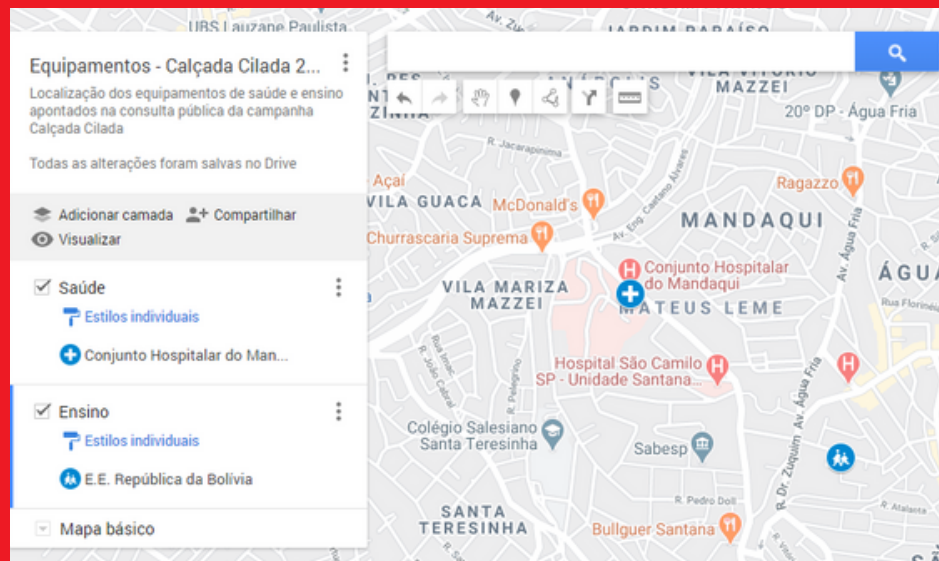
UBS Lauzane Paulista

Equipamentos - Calçada Cilada 2...

Localização dos equipamentos de saúde e ensino apontados na consulta pública da campanha Calçada Cilada

Todas as alterações foram salvas no Drive

Adicionar camada
Compartilhar
Visualizar

Saúde
Estilos individuais
Conjunto Hospitalar do Man...

Ensino
Estilos individuais
E.E. República da Bolívia

Mapa básico

JARDIM PARAÍSO
VILA VITÓRIO MAZZEI
20º DP - Água Fria
R. Jacarapinima
Açaí
VILA GUACA
McDonald's
Ragazzo
MANDAQUI
Churrascaria Suprema
Av. Eng. Caetano Álvares
Av. Água Fria
Conjunto Hospitalar do Mandaqui
ÁGUA
VILA MARIZA MAZZEI
MATEUS LEME
Hospital São Camilo SP - Unidade Santana
Av. Água Fria
R. João Cabral
R. Pelegrino
Colégio Salesiano Santa Teresinha
Sabesp
R. Dr. Zuquim
R. Pedro Doll
SANTA TERESINHA
Bullguer Santana
R. Atalanta